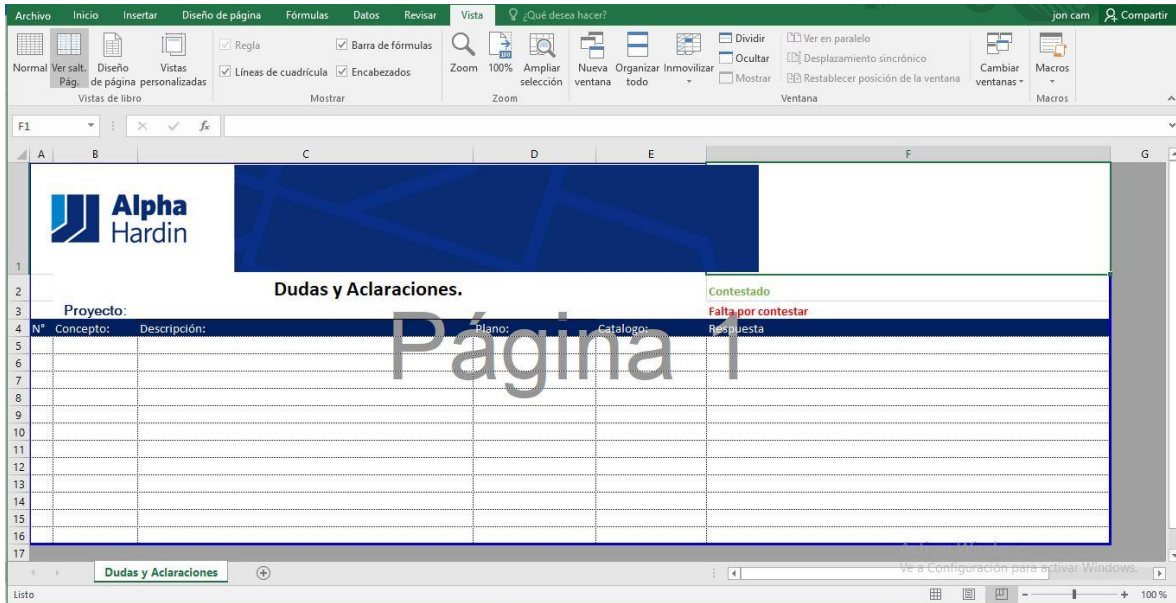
Archivo Inicio Insertar Diseño de página Fórmulas Datos Revisar Vista ¿Qué desea hacer? jon cam Compartir

Normal Ver salt. Pág. Diseño de página Vistas personalizadas
Vistas de libro

Regla Barra de fórmulas
Líneas de cuadrícula Encabezados
Mostrar

Zoom 100% Ampliar selección
Zoom

Nueva ventana Organizar todo Inmovilizar Dividir Ocultar Mostrar Ver en paralelo Desplazamiento sincrónico Restablecer posición de la ventana Cambiar ventanas
Ventana

Macros
Macros

F1 $f_x$

A B C D E F G

Alpha Hardin

Dudas y Aclaraciones.

Proyecto:

Contestado
Falta por contestar

| N° | Concepto: | Descripción: | Plano: | Catalogo: | Respuesta |
|---|---|---|---|---|---|
| | | | | | |

Página 1

1 2 3 4 5 6 7 8 9 10 11 12 13 14 15 16 17

Dudas y Aclaraciones

Activar Windows
Ve a Configuración para activar Windows.

Listo 100 %